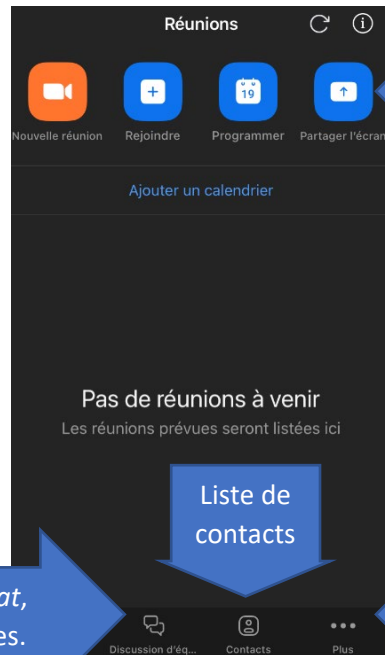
Réunions

Nouvelle réunion
Rejoindre
19
Programmer
Partager l'écran

Ajouter un calendrier

Pas de réunions à venir
Les réunions prévues seront listées ici

Liste de contacts

at,
es.

Discussion d'éq...
Contacts
Plus